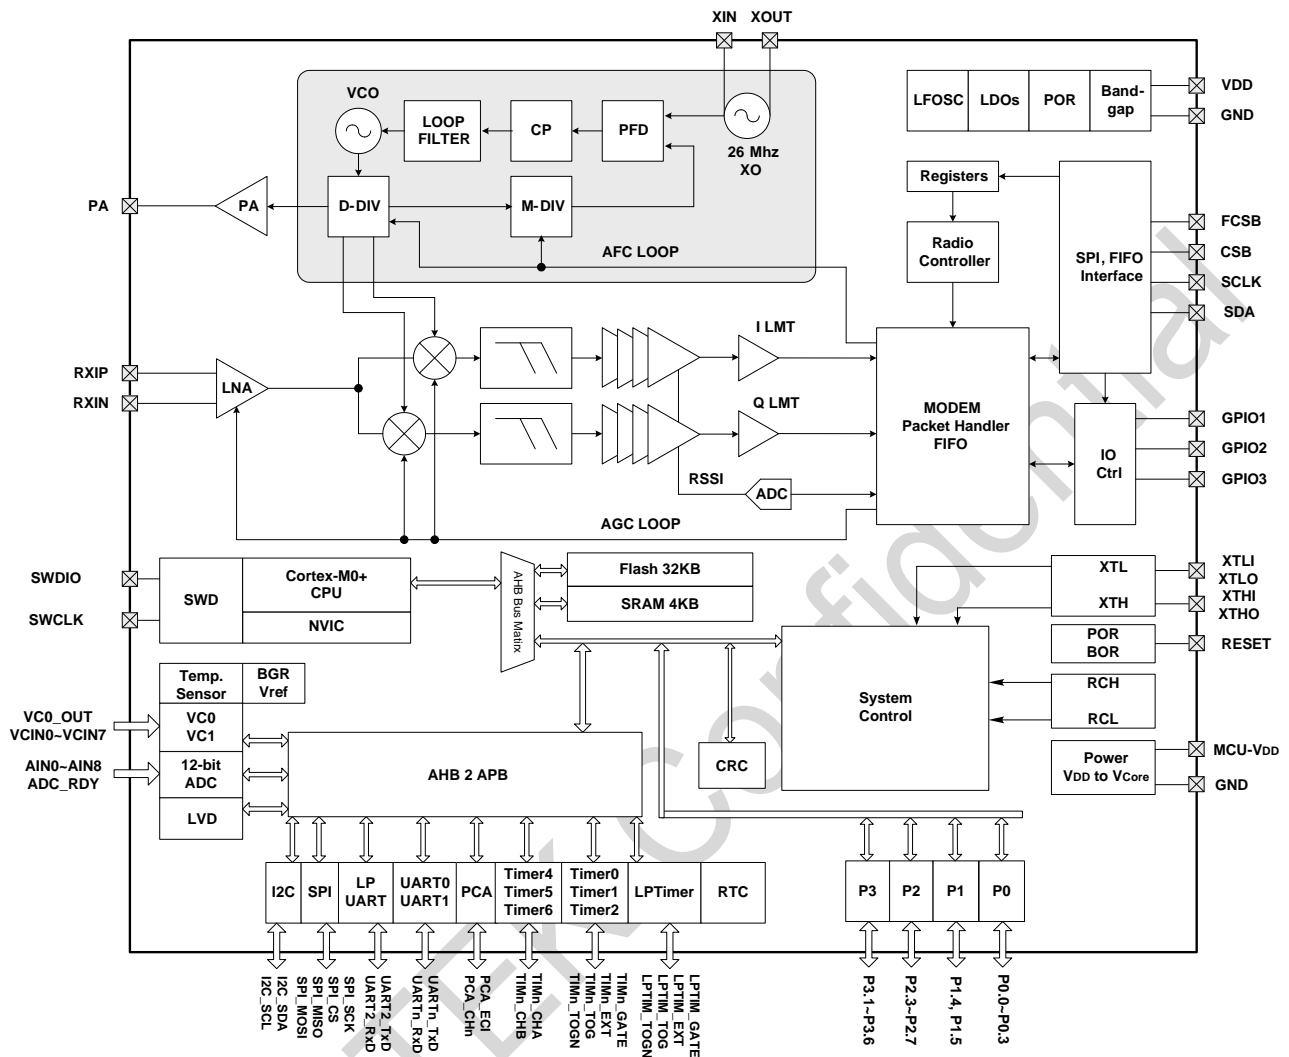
XIN XOUT

VCO
LOOP FILTER
CP
PFD
26 Mhz XO
D-DIV
M-DIV
AFC LOOP
PA
PA

LFOSC
LDOs
POR
Band-gap
VDD
GND

Registers
Radio Controller
SPI, FIFO Interface
FCSB
CSB
SCLK
SDA

RXIP
RXIN
LNA
I LMT
Q LMT
MODEM Packet Handler FIFO
IO Ctrl
GPIO1
GPIO2
GPIO3
RSSI
ADC
AGC LOOP

SWDIO
SWCLK
SWD
Cortex-M0+ CPU
NVIC
AHB Bus Matrix
Flash 32KB
SRAM 4KB
XTL
XTH
XTLI XTLO
XTHI XTHO
POR BOR
RESET
System Control
RCH
RCL
Power VDD to VCore
MCU-VDD
GND
CRC

Temp. Sensor
BGR Vref
VC0_OUT VCIN0~VCIN7
VC0 VC1
AIN0~AIN8 ADC_RDY
12-bit ADC
LVD
AHB 2 APB

I2C
SPI
LP UART
UART0 UART1
PCA
Timer4 Timer5 Timer6
Timer0 Timer1 Timer2
LPTimer
RTC
P3
P2
P1
P0

I2C_SDA I2C_SCL
SPI_MISO SPI_MOSI
SPI_SCK SPI_CS
UART2_TxD UART2_RxD
UARTn_TxD UARTn_RxD
PCA_ECI PCA_CHn
TIMn_CHA TIMn_CHB
TIMn_TOG TIMn_TOGN
TIMn_GATE TIMn_EXT
LPTIM_TOG LPTIM_TOGN
LPTIM_GATE LPTIM_EXT
P3.1~P3.6
P2.3~P2.7
P1.4, P1.5
P0.0~P0.3